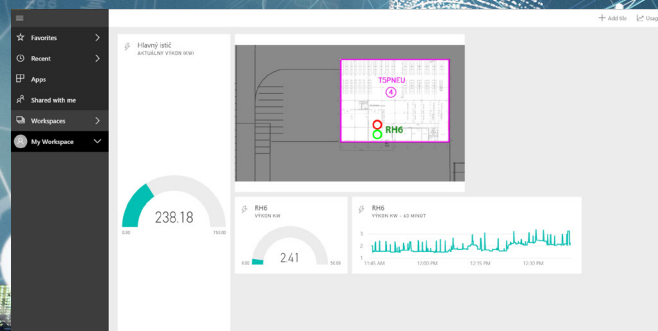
Favorites

Recent

Apps

Shared with me

Workspaces

My Workspace

+ Add tile

Usag

Hlavný istič
AKTUÁLNY VÝKON (KW)

238.18

0.00

750.00

T5PNEU

4

RH6

RH6
VÝKON KW

2.41

0.00

10.00

RH6
VÝKON KW – 60 MINÚT

3

2

1

11:45 AM

12:00 PM

12:15 PM

12:30 PM